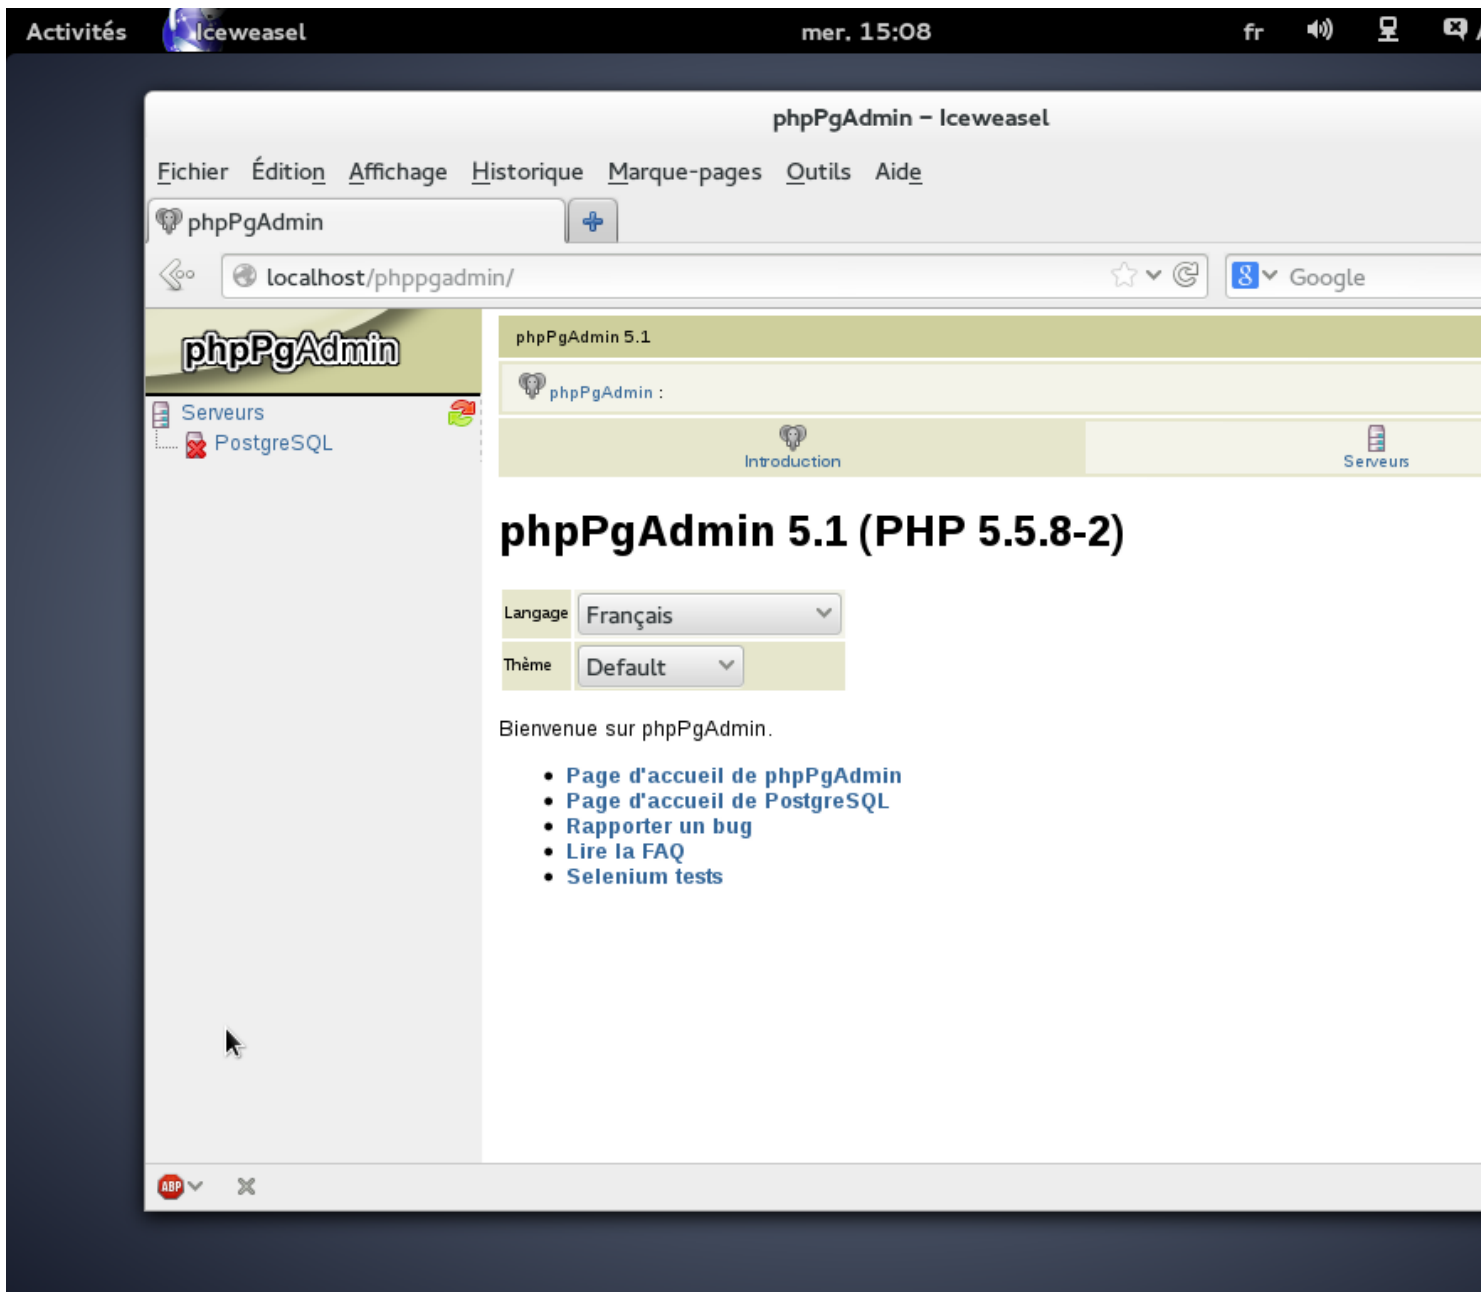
Activités Iceweasel mer. 15:08 fr

phpPgAdmin – Iceweasel

Fichier Édition Affichage Historique Marque-pages Outils Aide

phpPgAdmin

localhost/phppgadmin/

Google

phpPgAdmin

Serveurs
PostgreSQL

phpPgAdmin 5.1

phpPgAdmin :

Introduction

Serveurs

phpPgAdmin 5.1 (PHP 5.5.8-2)

| Langage | Français |
|---|---|
| Thème | Default |

Bienvenue sur phpPgAdmin.

• Page d'accueil de phpPgAdmin
• Page d'accueil de PostgreSQL
• Rapporter un bug
• Lire la FAQ
• Selenium tests

ABP